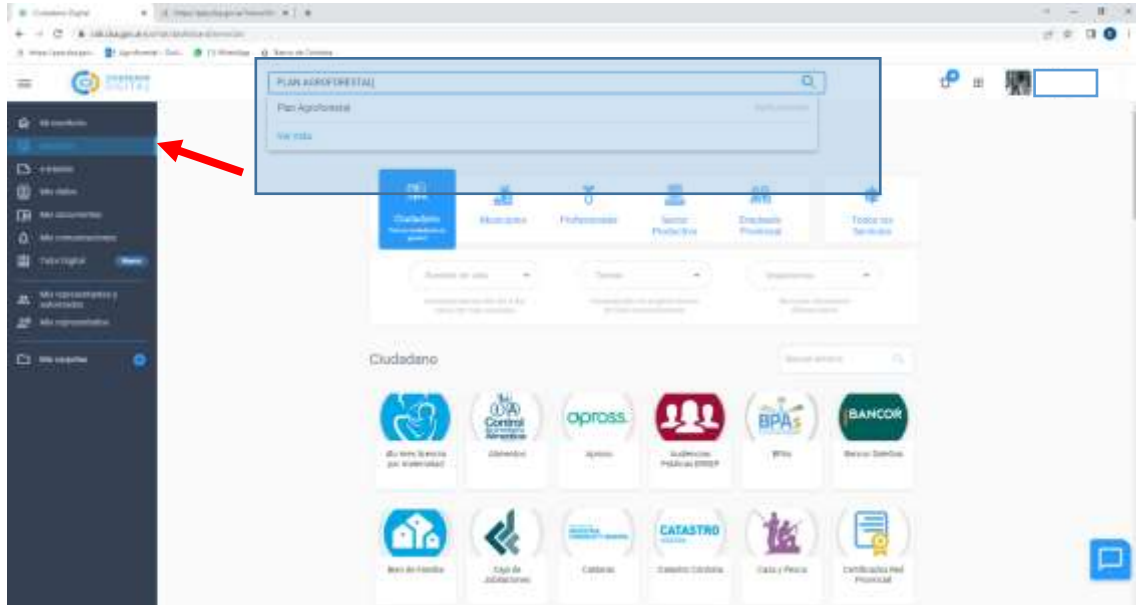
PLAN AGROFORESTAL

Plan Agroforestal

Ver más

Ciudadano

Municipios

Profesionales

Sector Productivo

Empleado Provincial

Todos los Servicios

Ciudadano

opross.

BANCOR

Control Alimentos

BPAs

CATASTRO

Alimentos

Apross

Audiencias Públicas ERSeP

BPAs

Bancor Gestión

Bien de Familia

Caja de Jubilaciones

Canteras

Catastro Córdoba

Caza y Pesca

Certificados Red Provincial